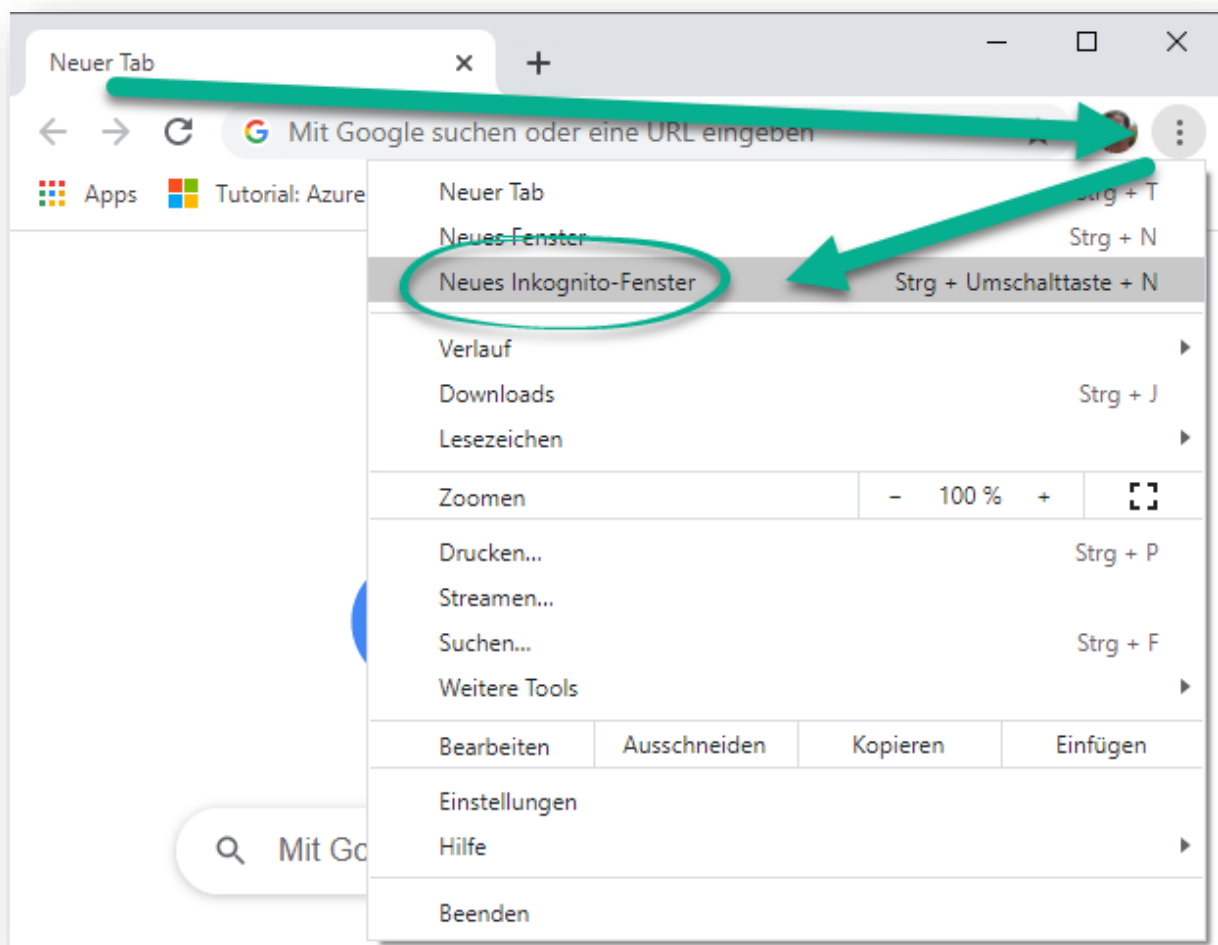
Neuer Tab ×
+

Mit Google suchen oder eine URL eingeben

Apps Tutorial: Azure

Neuer Tab Strg + T
Neues Fenster Strg + N
Neues Inkognito-Fenster Strg + Umschalttaste + N

Verlauf
Downloads Strg + J
Lesezeichen

Zoomen – 100 % +

Drucken... Strg + P
Streamen...
Suchen... Strg + F
Weitere Tools

| Bearbeiten | Ausschneiden | Kopieren | Einfügen |
|---|---|---|---|

Einstellungen
Hilfe

Beenden

Mit Go